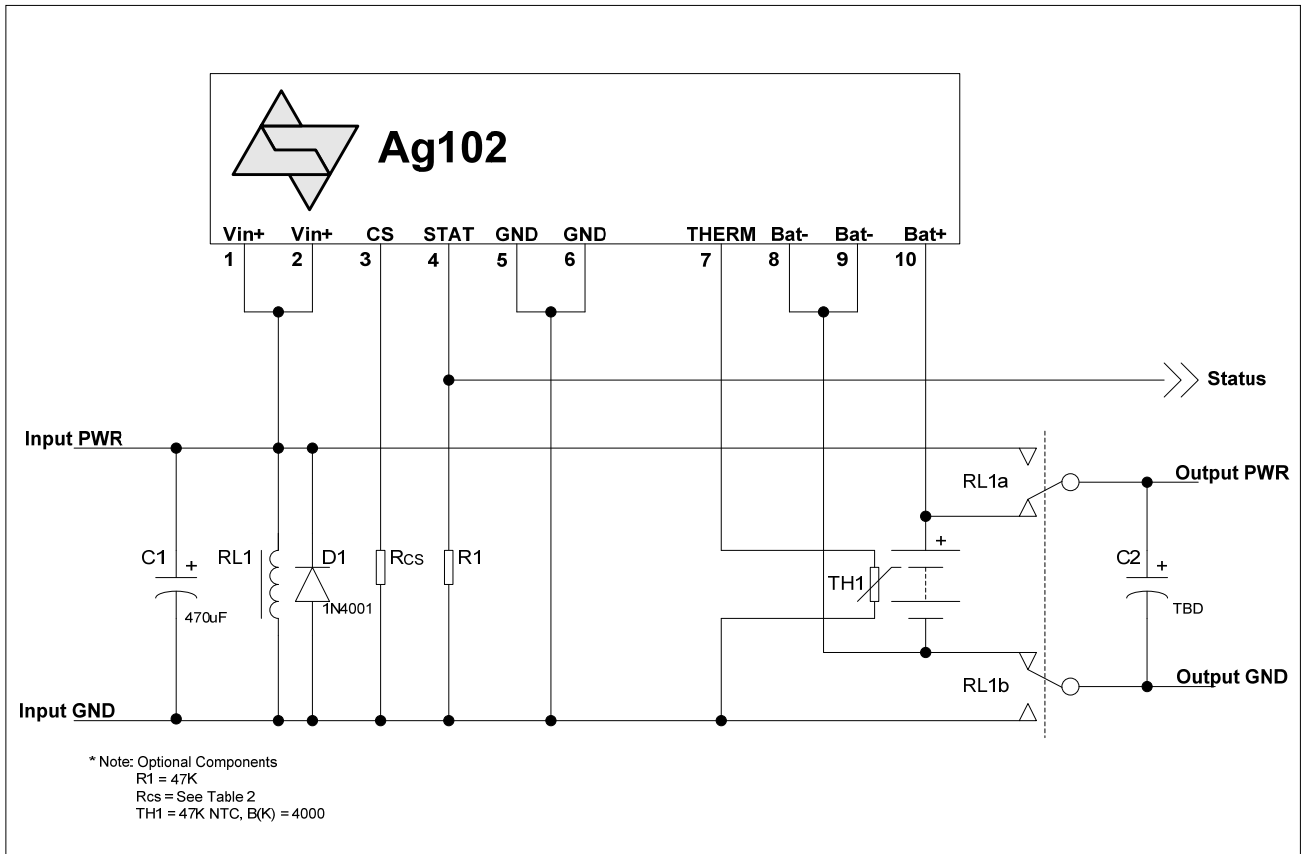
Ag102

Vin+ Vin+ CS STAT GND GND THERM Bat- Bat- Bat+
1 2 3 4 5 6 7 8 9 10

Status

Input PWR

Output PWR

RL1a

C1 + RL1 D1 Rcs R1

470uF 1N4001

TH1 +

C2 +

TBD

Output GND

RL1b

Input GND

* Note: Optional Components
R1 = 47K
Rcs = See Table 2
TH1 = 47K NTC, B(K) = 4000